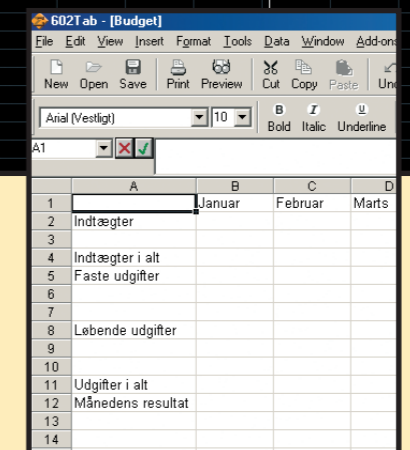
602Tab - [Budget]

File Edit View Insert Format Tools Data Window Add-ons

New Open Save Print Preview Cut Copy Paste Un

Arial (Vestligt) 10 Bold Italic Underline

A1

| | A | B | C | D |
|---|---|---|---|---|
| 1 | | Januar | Februar | Marts |
| 2 | Indtægter | | | |
| 3 | | | | |
| 4 | Indtægter i alt | | | |
| 5 | Faste udgifter | | | |
| 6 | | | | |
| 7 | | | | |
| 8 | Løbende udgifter | | | |
| 9 | | | | |
| 10 | | | | |
| 11 | Udgifter i alt | | | |
| 12 | Månedens resultat | | | |
| 13 | | | | |
| 14 | | | | |